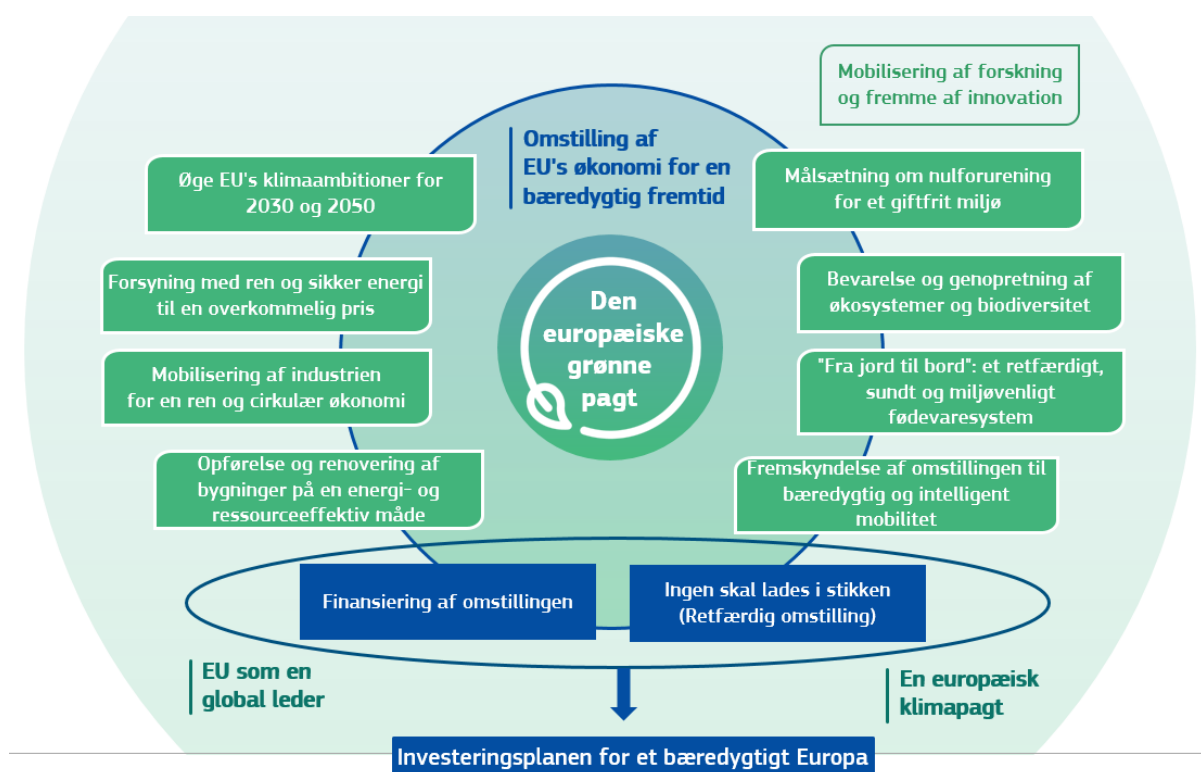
Mobilisering af forskning og fremme af innovation

Omstilling af EU's økonomi for en bæredygtig fremtid

Øge EU's klimaambitioner for 2030 og 2050

Målsætning om nulforurening for et giftfrit miljø

Forsyning med ren og sikker energi til en overkommelig pris

Bevarelse og genopretning af økosystemer og biodiversitet

Den europæiske grønne pagt

Mobilisering af industrien for en ren og cirkulær økonomi

"Fra jord til bord": et retfærdigt, sundt og miljøvenligt fødevaresystem

Opførelse og renovering af bygninger på en energi- og ressourceeffektiv måde

Fremskyndelse af omstillingen til bæredygtig og intelligent mobilitet

Finansiering af omstillingen

Ingen skal lades i stikken (Retfærdig omstilling)

EU som en global leder

En europæisk klimapagt

Investeringsplanen for et bæredygtigt Europa